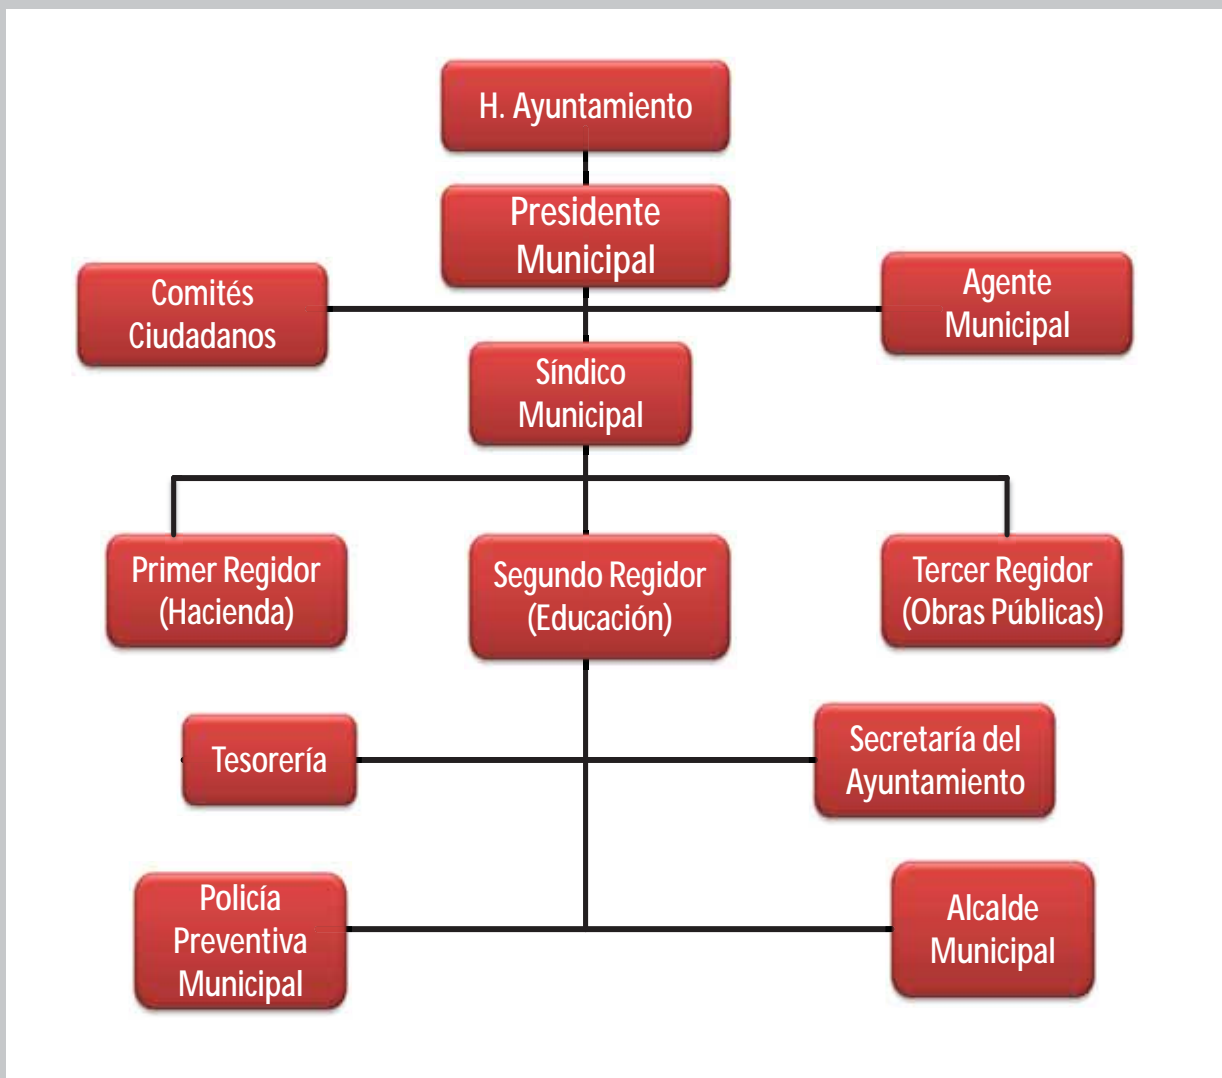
H. Ayuntamiento

Presidente Municipal

Comités Ciudadanos

Agente Municipal

Síndico Municipal

Primer Regidor (Hacienda)

Segundo Regidor (Educación)

Tercer Regidor (Obras Públicas)

Tesorería

Secretaría del Ayuntamiento

Policía Preventiva Municipal

Alcalde Municipal